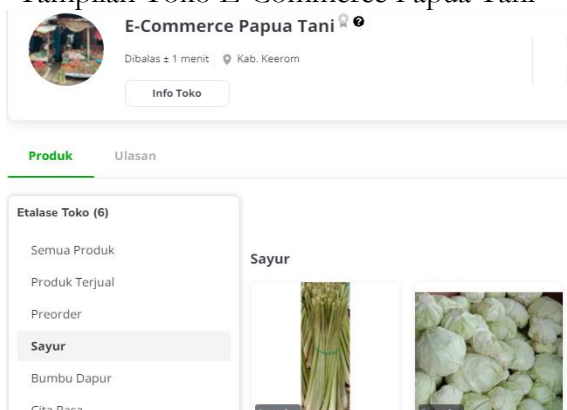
Tampilan Toko E-Commerce Papua Tani

E-Commerce Papua Tani

Dibalas ± 1 menit | Kab. Keerom

Info Toko

Produk Ulasan

Etalase Toko (6)

Semua Produk

Produk Terjual

Preorder

Sayur

Bumbu Dapur

Cita Rasa

Sayur